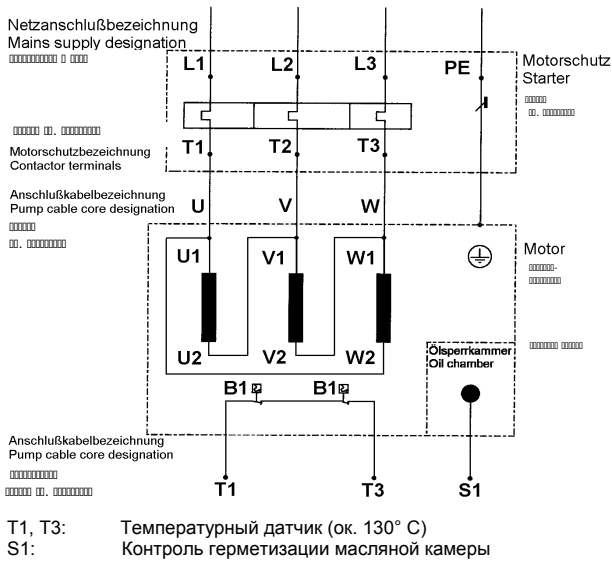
Netzanschlußbezeichnung
Mains supply designation
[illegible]

L1 L2 L3 PE

Motorschutz
Starter
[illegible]

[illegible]

T1 T2 T3

Motorschutzbezeichnung
Contactor terminals

Anschlußkabelbezeichnung
Pump cable core designation
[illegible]
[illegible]

U V W

U1 V1 W1

Motor
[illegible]

U2 V2 W2

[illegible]

Ölsperrkammer
Oil chamber

B1 B1

Anschlußkabelbezeichnung
Pump cable core designation
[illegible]
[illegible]

T1 T3 S1

T1, T3: Температурный датчик (ок. 130° C)
S1: Контроль герметизации масляной камеры